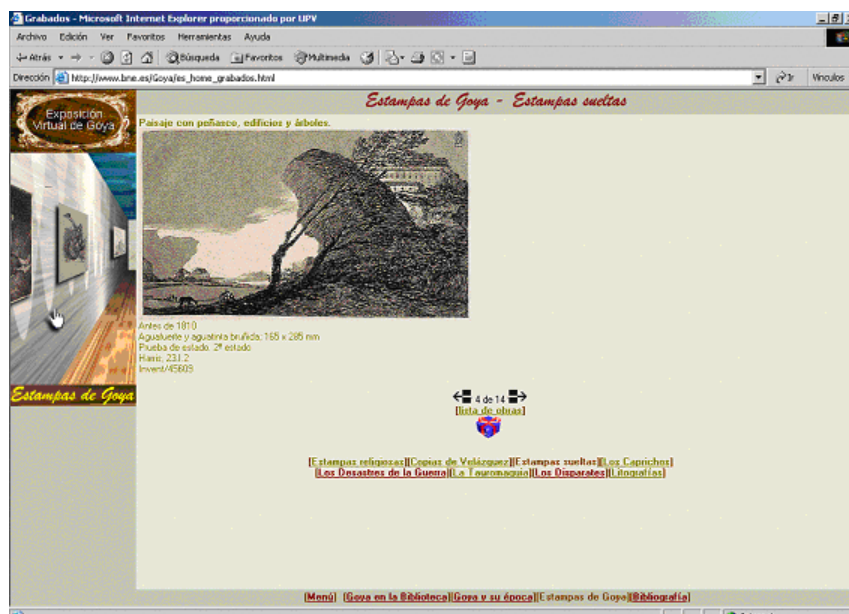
Grabados - Microsoft Internet Explorer proporcionado por UPV

Archivo Edición Ver Favoritos Herramientas Ayuda

Atrás Búsqueda Favoritos Multimedia

Dirección http://www.bne.es/Goya/es_home_grabados.html Ir Vínculos

Exposición Virtual de Goya

Estampas de Goya

Estampas de Goya - Estampas sueltas

Paisaje con peñasco, edificios y árboles.

Antes de 1810
Aguafuerte y aguatinta bruñida; 165 x 285 mm
Prueba de estado. 2º estado
Harris, 23.I.2
Invent/45609

4 de 14
[lista de obras]

[Estampas religiosas][Copias de Velázquez][Estampas sueltas][Los Caprichos]
[Los Desastres de la Guerra][La Tauromaquia][Los Disparates][Litografías]

[Menú] [Goya en la Biblioteca][Goya y su época][Estampas de Goya][Bibliografía]